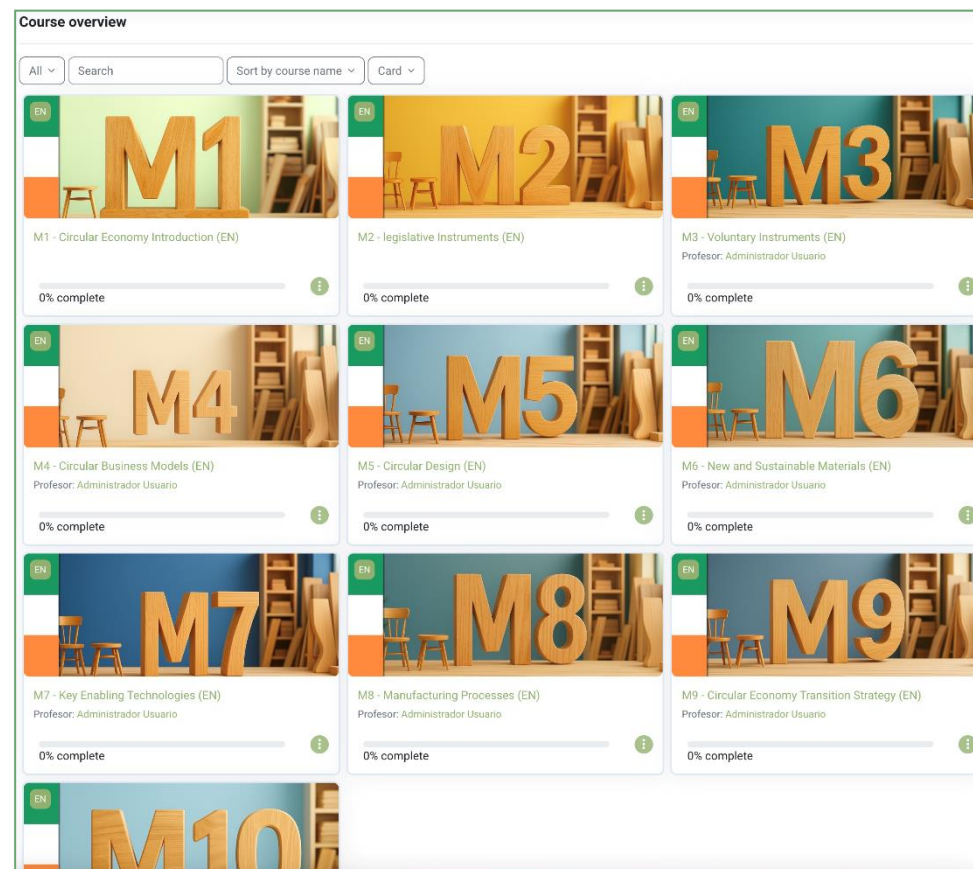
Course overview

All

Search

Sort by course name

Card

EN

M1

M1 - Circular Economy Introduction (EN)

0% complete

EN

M2

M2 - legislative Instruments (EN)

0% complete

EN

M3

M3 - Voluntary Instruments (EN)

Profesor: Administrador Usuario

0% complete

EN

M4

M4 - Circular Business Models (EN)

Profesor: Administrador Usuario

0% complete

EN

M5

M5 - Circular Design (EN)

Profesor: Administrador Usuario

0% complete

EN

M6

M6 - New and Sustainable Materials (EN)

Profesor: Administrador Usuario

0% complete

EN

M7

M7 - Key Enabling Technologies (EN)

Profesor: Administrador Usuario

0% complete

EN

M8

M8 - Manufacturing Processes (EN)

Profesor: Administrador Usuario

0% complete

EN

M9

M9 - Circular Economy Transition Strategy (EN)

Profesor: Administrador Usuario

0% complete

EN

M10